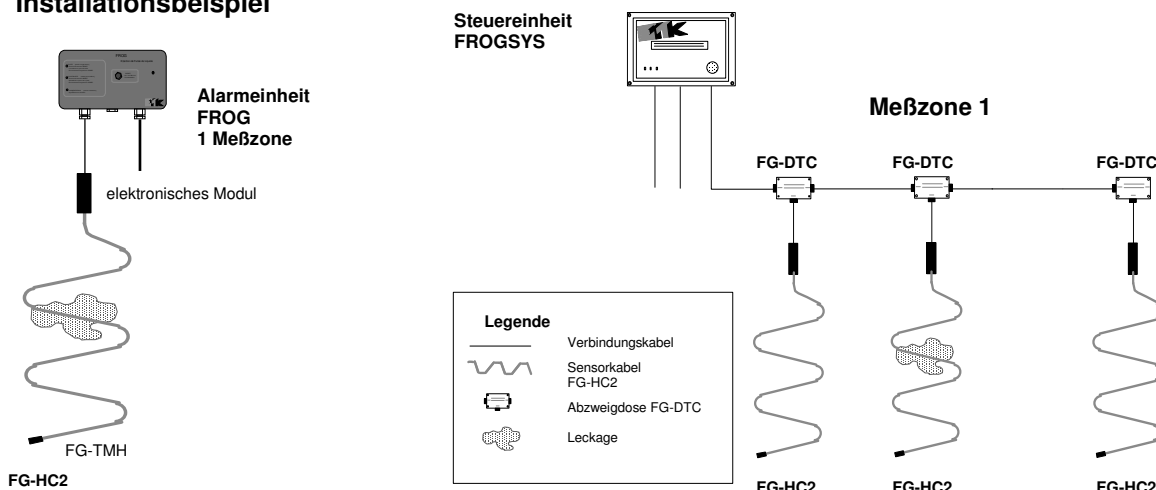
Installationsbeispiel

Alarmeinheit
FROG
1 Meßzone

elektronisches Modul

FG-TMH

FG-HC2

Steuereinheit
FROGSYS

Meßzone 1

FG-DTC

FG-DTC

FG-DTC

Legende

Verbindungskabel

Sensorkabel FG-HC2

Abzweigdose FG-DTC

Leckage

FG-HC2

FG-HC2

FG-HC2